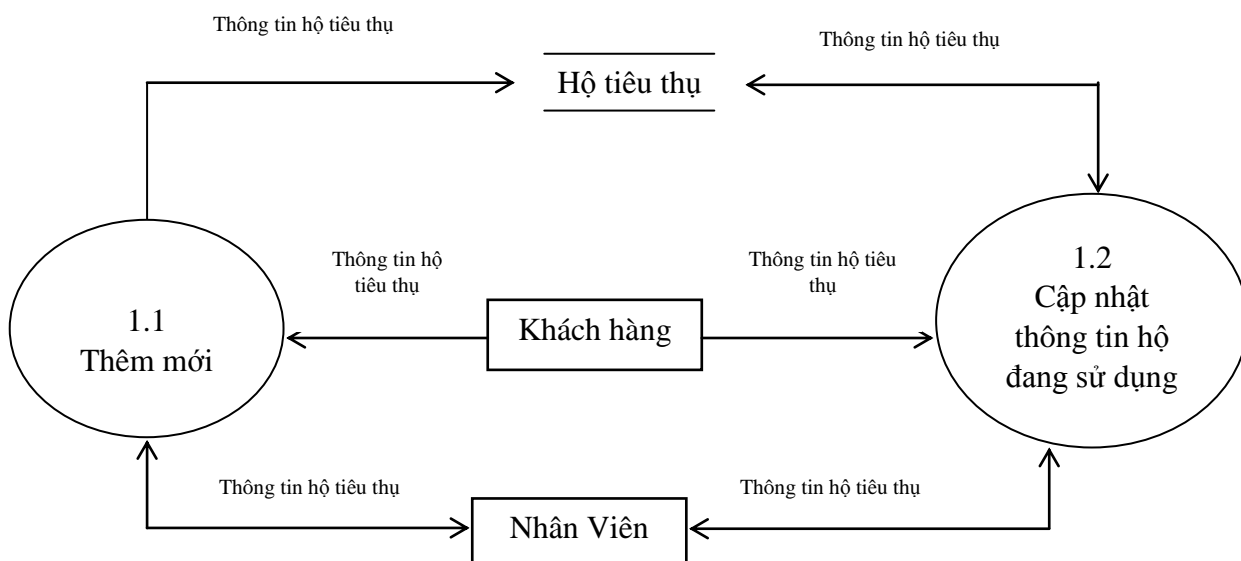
Thông tin hộ tiêu thụ

Thông tin hộ tiêu thụ

Hộ tiêu thụ

Thông tin hộ tiêu thụ

Thông tin hộ tiêu thụ

1.1
Thêm mới

Khách hàng

1.2
Cập nhật thông tin hộ đang sử dụng

Thông tin hộ tiêu thụ

Thông tin hộ tiêu thụ

Nhân Viên